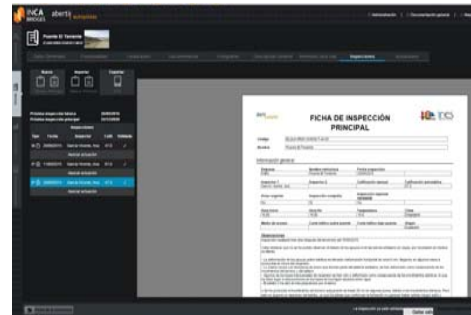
INCA BRIDGES abertis autopistas

Administración | Documentación general | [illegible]

Puente El Torrente

Nueva Exportar Imprimir

Próxima inspección básica: 28/05/2015
Próxima inspección principal: 24/11/2016

FICHA DE INSPECCIÓN PRINCIPAL

Información general

Observaciones

Salir